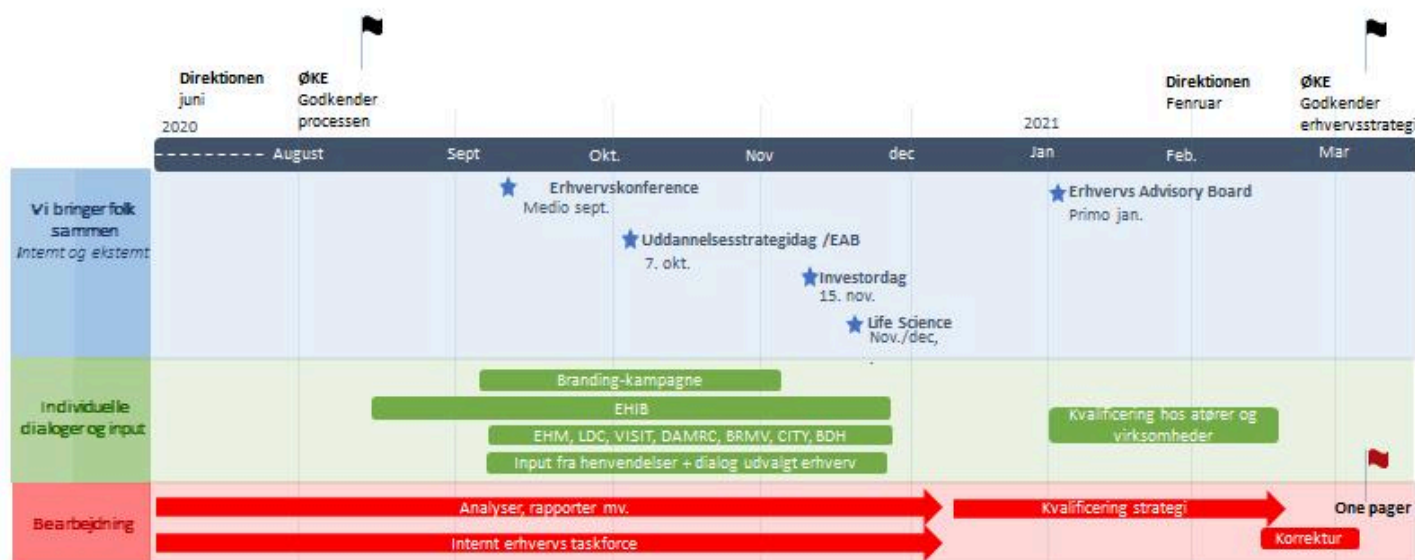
Direktionen juni

ØKE Godkender processen

Direktionen Fenruar

ØKE Godkender erhvervsstrategi

2020

2021

August | Sept | Okt. | Nov | dec | Jan | Feb. | Mar

Vi bringer folk sammen
Internt og eksternt

Erhvervskonference
Medio sept.

Uddannelsesstrategidag /EAB
7. okt.

Investordag
15. nov.

Life Science
Nov./dec,

Erhvervs Advisory Board
Primo jan.

Individuelle dialoger og input

Branding-kampagne

EHIB

EHM, LDC, VISIT, DAMRC, BRMV, CITY, BDH

Input fra henvendelser + dialog udvalgt erhverv

Kvalificering hos atører og virksomheder

Bearbejdning

Analyser, rapporter mv.

Kvalificering strategi

One pager

Internt erhvervs taskforce

Korrektur